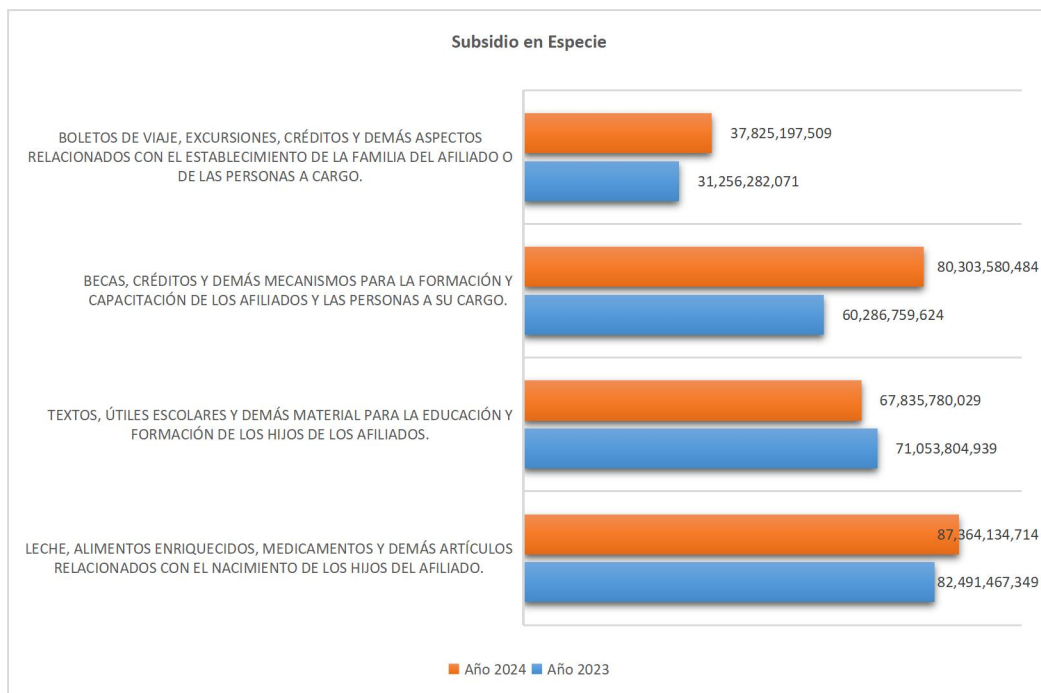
Subsidio en Especie

BOLETOS DE VIAJE, EXCURSIONES, CRÉDITOS Y DEMÁS ASPECTOS RELACIONADOS CON EL ESTABLECIMIENTO DE LA FAMILIA DEL AFILIADO O DE LAS PERSONAS A CARGO.

37,825,197,509

31,256,282,071

BECAS, CRÉDITOS Y DEMÁS MECANISMOS PARA LA FORMACIÓN Y CAPACITACIÓN DE LOS AFILIADOS Y LAS PERSONAS A SU CARGO.

80,303,580,484

60,286,759,624

TEXTOS, ÚTILES ESCOLARES Y DEMÁS MATERIAL PARA LA EDUCACIÓN Y FORMACIÓN DE LOS HIJOS DE LOS AFILIADOS.

67,835,780,029

71,053,804,939

LECHE, ALIMENTOS ENRIQUECIDOS, MEDICAMENTOS Y DEMÁS ARTÍCULOS RELACIONADOS CON EL NACIMIENTO DE LOS HIJOS DEL AFILIADO.

87,364,134,714

82,491,467,349

Año 2024 Año 2023